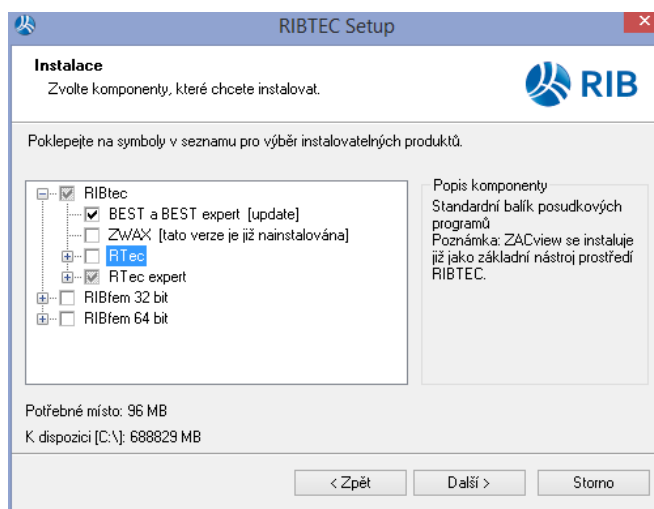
RIBTEC Setup

Instalace
Zvolte komponenty, které chcete instalovat.

RIB

Poklepejte na symboly v seznamu pro výběr instalovatelných produktů.

RIBtec
BEST a BEST expert [update]
ZWAX [tato verze je již nainstalována]
RTec
RTec expert
RIBfem 32 bit
RIBfem 64 bit

Popis komponenty
Standardní balík posudkových programů
Poznámka: ZACview se instaluje již jako základní nástroj prostředí RIBTEC.

Potřebné místo: 96 MB
K dispozici [C:\]: 688829 MB

< Zpět
Další >
Storno